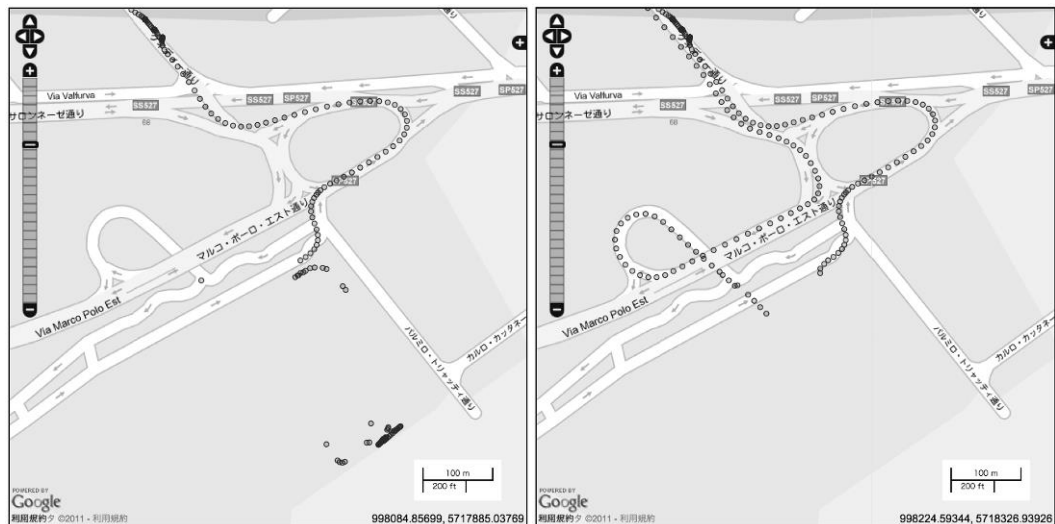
Via Valfurva
サロンネーゼ通り
SS527
SP527
SS527
SP527
SS527
SP527
マルコ・ポーロ・エスト通り
Via Marco Polo Est
パルミロ・トリャッティ通り
カルロ・カッタネ
100 m
200 ft
POWERED BY
Google
利用規約タ ©2011 - 利用規約
998084.85699, 5717885.03769

Via Valfurva
サロンネーゼ通り
SS527
SP527
SS527
SP527
SS527
SP527
マルコ・ポーロ・エスト通り
Via Marco Polo Est
パルミロ・トリャッティ通り
カルロ・カッタネ
100 m
200 ft
POWERED BY
Google
利用規約タ ©2011 - 利用規約
998224.59344, 5718326.93926